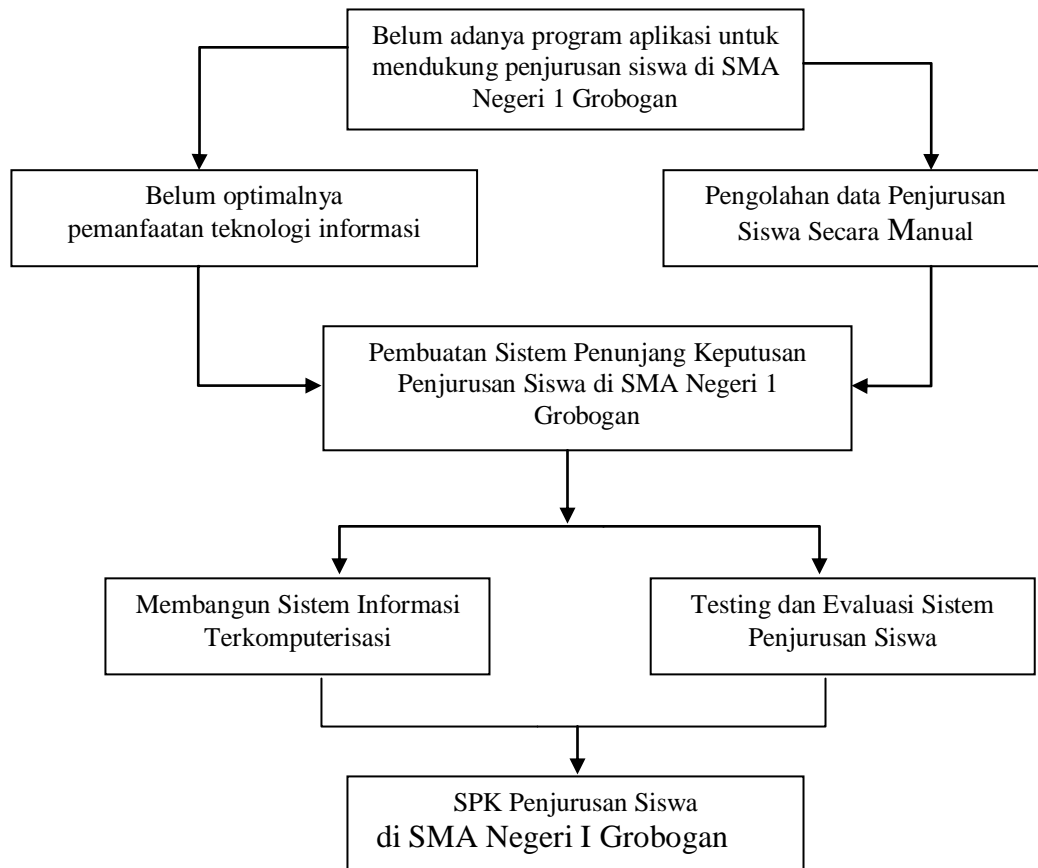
Belum adanya program aplikasi untuk mendukung penjurusan siswa di SMA Negeri 1 Grobogan

Belum optimalnya pemanfaatan teknologi informasi

Pengolahan data Penjurusan Siswa Secara Manual

Pembuatan Sistem Penunjang Keputusan Penjurusan Siswa di SMA Negeri 1 Grobogan

Membangun Sistem Informasi Terkomputerisasi

Testing dan Evaluasi Sistem Penjurusan Siswa

SPK Penjurusan Siswa di SMA Negeri I Grobogan